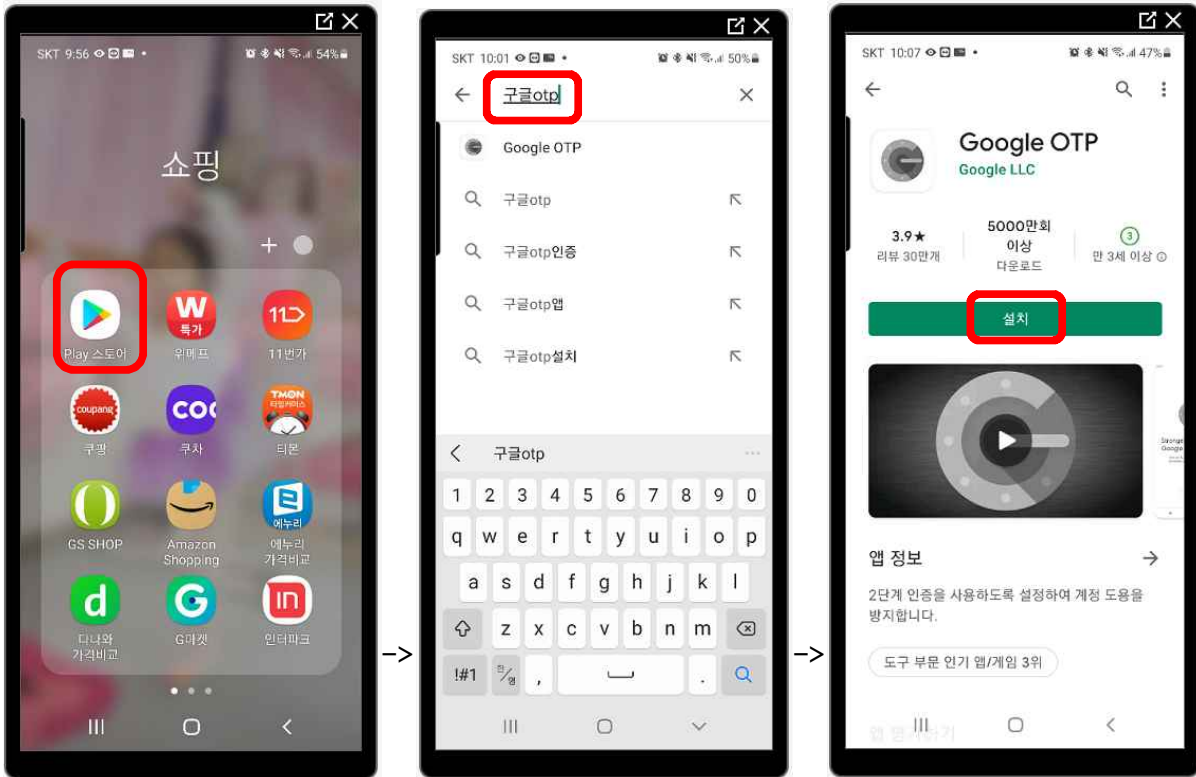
SKT 9:56 54%

쇼핑

+

Play 스토어
W 특가 위메프
11번가
coupang 쿠팡
coo 쿠차
TMON 티몬
GS SHOP
Amazon Shopping
에누리 에누리 가격비교
d 다나와 가격비교
G마켓
인터파크

->

SKT 10:01 50%

구글otp

Google OTP
구글otp
구글otp인증
구글otp앱
구글otp설치

구글otp

1 2 3 4 5 6 7 8 9 0
q w e r t y u i o p
a s d f g h j k l
z x c v b n m
!#1 한/영 , .

->

SKT 10:07 47%

Google OTP
Google LLC

3.9★
리뷰 30만개

5000만회 이상
다운로드

3
만 3세 이상

설치

앱 정보 →

2단계 인증을 사용하도록 설정하여 계정 도용을 방지합니다.

도구 부문 인기 앱/게임 3위